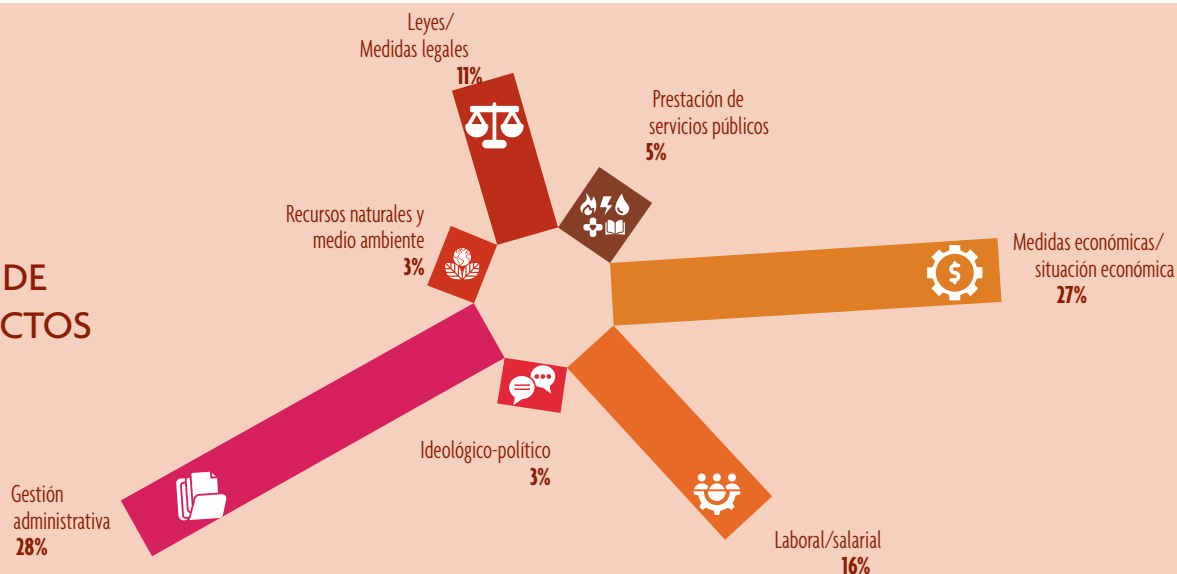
DE
CTOS

Leyes/
Medidas legales
11%

Prestación de
servicios públicos
5%

Recursos naturales y
medio ambiente
3%

Medidas económicas/
situación económica
27%

Ideológico-político
3%

Gestión
administrativa
28%

Laboral/salarial
16%